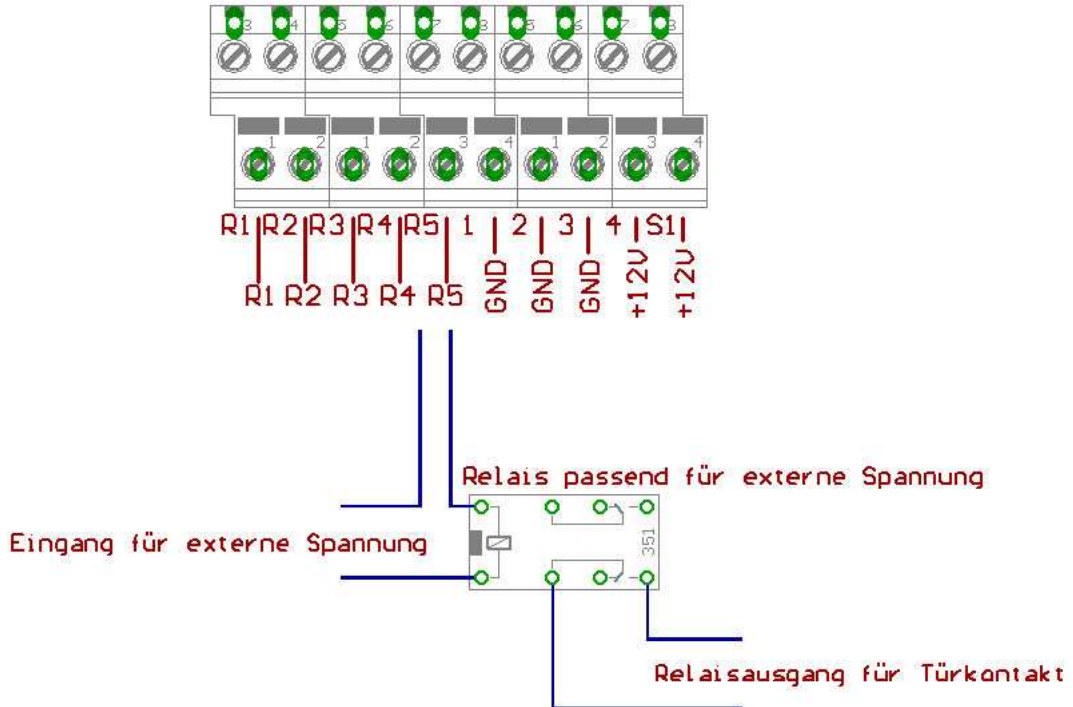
3 4 5 6 7 8 5 6 7 8

1 2 1 2 3 4 1 2 3 4

R1 R2 R3 R4 R5 1 2 3 4 S1

R1 R2 R3 R4 R5 GND GND GND +12V +12V

Relais passend für externe Spannung

Eingang für externe Spannung

351

Relaisausgang für Türkontakt